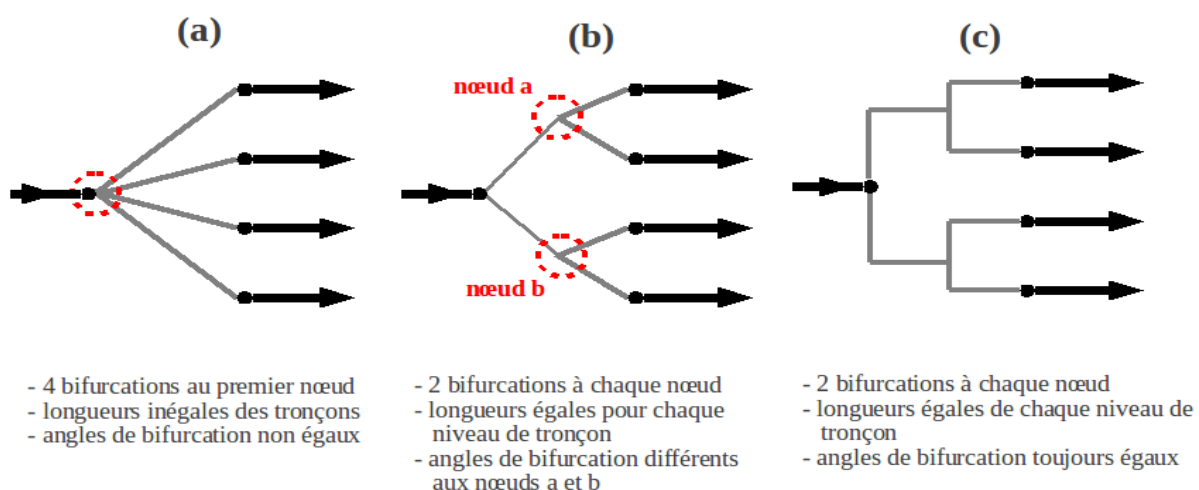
(a)

- 4 bifurcations au premier nœud
- longueurs inégales des tronçons
- angles de bifurcation non égaux

(b)

nœud a

nœud b

- 2 bifurcations à chaque nœud
- longueurs égales pour chaque niveau de tronçon
- angles de bifurcation différents aux nœuds a et b

(c)

- 2 bifurcations à chaque nœud
- longueurs égales de chaque niveau de tronçon
- angles de bifurcation toujours égaux